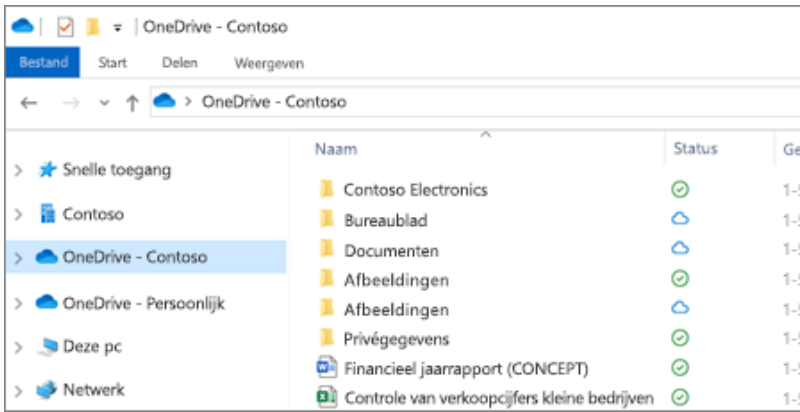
| OneDrive - Contoso

Bestand Start Delen Weergeven

> OneDrive - Contoso

Snelle toegang
Contoso
OneDrive - Contoso
OneDrive - Persoonlijk
Deze pc
Netwerk

| Naam | Status | Ge |
|---|---|---|
| Contoso Electronics | | 1-5 |
| Bureaublad | | 1-5 |
| Documenten | | 1-5 |
| Afbeeldingen | | 1-5 |
| Afbeeldingen | | 1-5 |
| Privégegevens | | 1-5 |
| Financieel jaarrapport (CONCEPT) | | 1-5 |
| Controle van verkoopcijfers kleine bedrijven | | 1-5 |